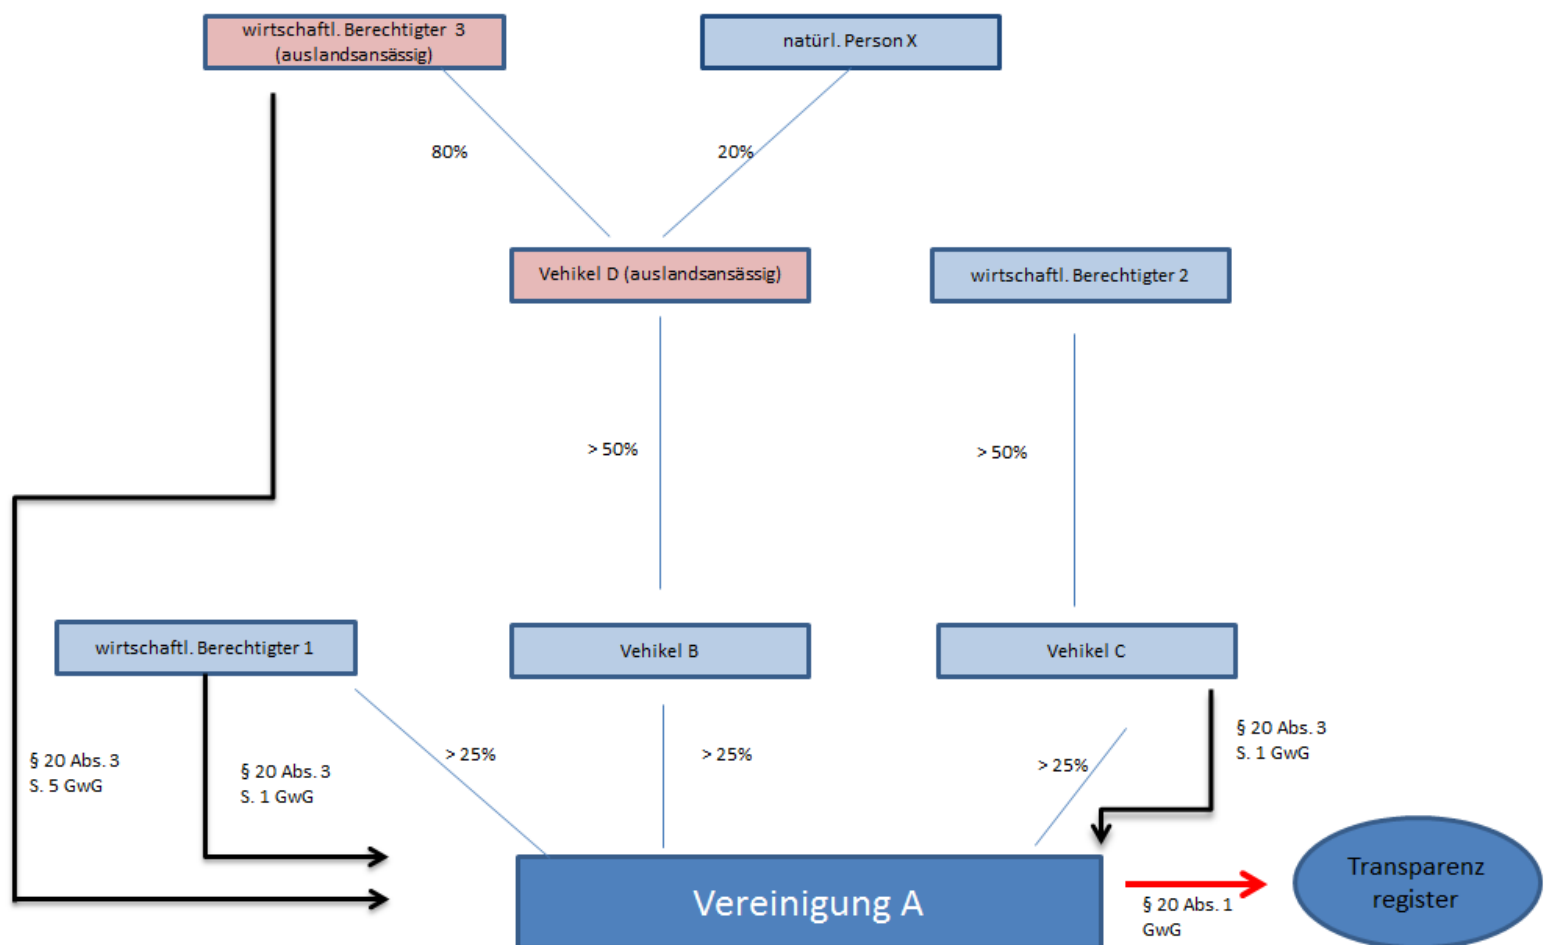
wirtschaftl. Berechtigter 3 (auslandsansässig)

natürl. Person X

80%

20%

Vehikel D (auslandsansässig)

wirtschaftl. Berechtigter 2

> 50%

> 50%

wirtschaftl. Berechtigter 1

Vehikel B

Vehikel C

§ 20 Abs. 3 S. 5 GwG

§ 20 Abs. 3 S. 1 GwG

> 25%

> 25%

> 25%

§ 20 Abs. 3 S. 1 GwG

Vereinigung A

§ 20 Abs. 1 GwG

Transparenz register